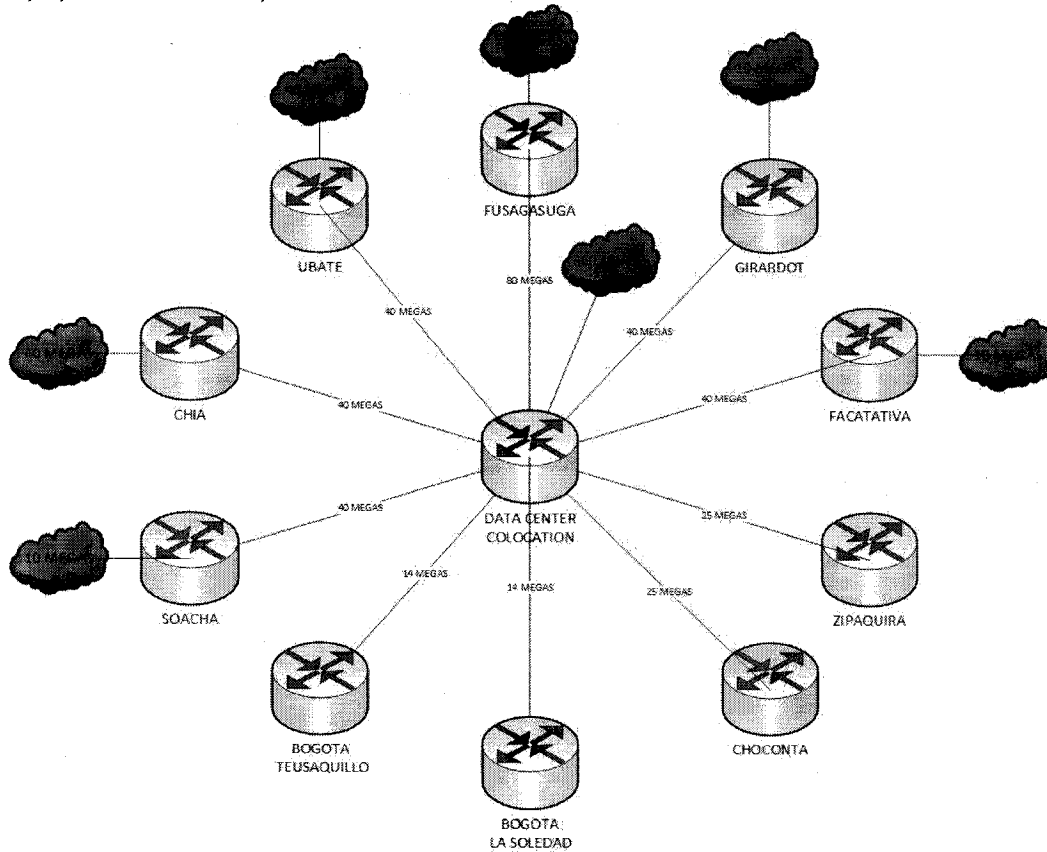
FUSAGASUGA

UBATE

GIRARDOT

80 MEGAS

40 MEGAS

40 MEGAS

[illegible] MEGAS

CHIA

40 MEGAS

40 MEGAS

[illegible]

FACATATIVA

DATA CENTER COLOCATION

40 MEGAS

25 MEGAS

10 MEGAS

SOACHA

14 MEGAS

14 MEGAS

25 MEGAS

ZIPAQUIRA

BOGOTA TEUSAQUILLO

CHOCONTA

BOGOTA LA SOLEDAD